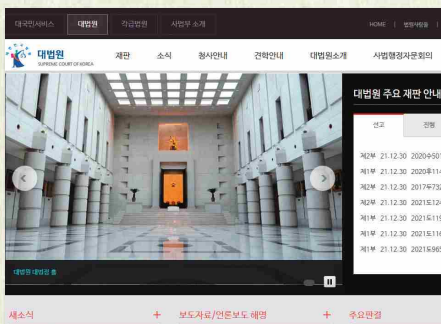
대국민서비스 대법원 각급법원 사법부 소개

HOME | 방문자들들

대법원
SUPREME COURT OF KOREA

재판 소식 청사안내 견학안내 대법원소개 사법행정자문회의

대법원 대법정 홀

대법원 주요 재판 안내

선고 진행

제2부 21.12.30 2020수501
제1부 21.12.30 2020두114
제3부 21.12.30 2017두732
제2부 21.12.30 2021도124
제1부 21.12.30 2021도119
제1부 21.12.30 2021도116
제1부 21.12.30 2021도965

새소식 + 보도자료/언론보도 해명 + 주요판결